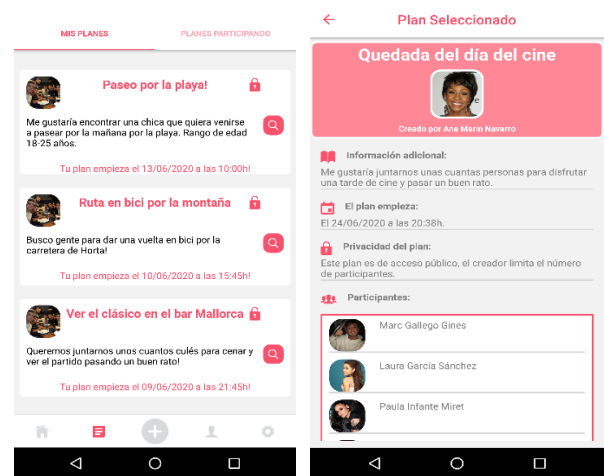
MIS PLANES

PLANES PARTICIPANDO

Paseo por la playa!

Me gustaría encontrar una chica que quiera venirse a pasear por la mañana por la playa. Rango de edad 18-25 años.

Tu plan empieza el 13/06/2020 a las 10:00h!

Ruta en bici por la montaña

Busco gente para dar una vuelta en bici por la carretera de Horta!

Tu plan empieza el 10/06/2020 a las 15:45h!

Ver el clásico en el bar Mallorca

Queremos juntarnos unos cuantos culés para cenar y ver el partido pasando un buen rato!

Tu plan empieza el 09/06/2020 a las 21:45h!

Plan Seleccionado

Quedada del día del cine

Creado por Ana Marín Navarro

Información adicional:

Me gustaría juntarnos unas cuantas personas para disfrutar una tarde de cine y pasar un buen rato.

El plan empieza:

El 24/06/2020 a las 20:38h.

Privacidad del plan:

Este plan es de acceso público, el creador limita el número de participantes.

Participantes:

Marc Gallego Gines

Laura García Sánchez

Paula Infante Miret